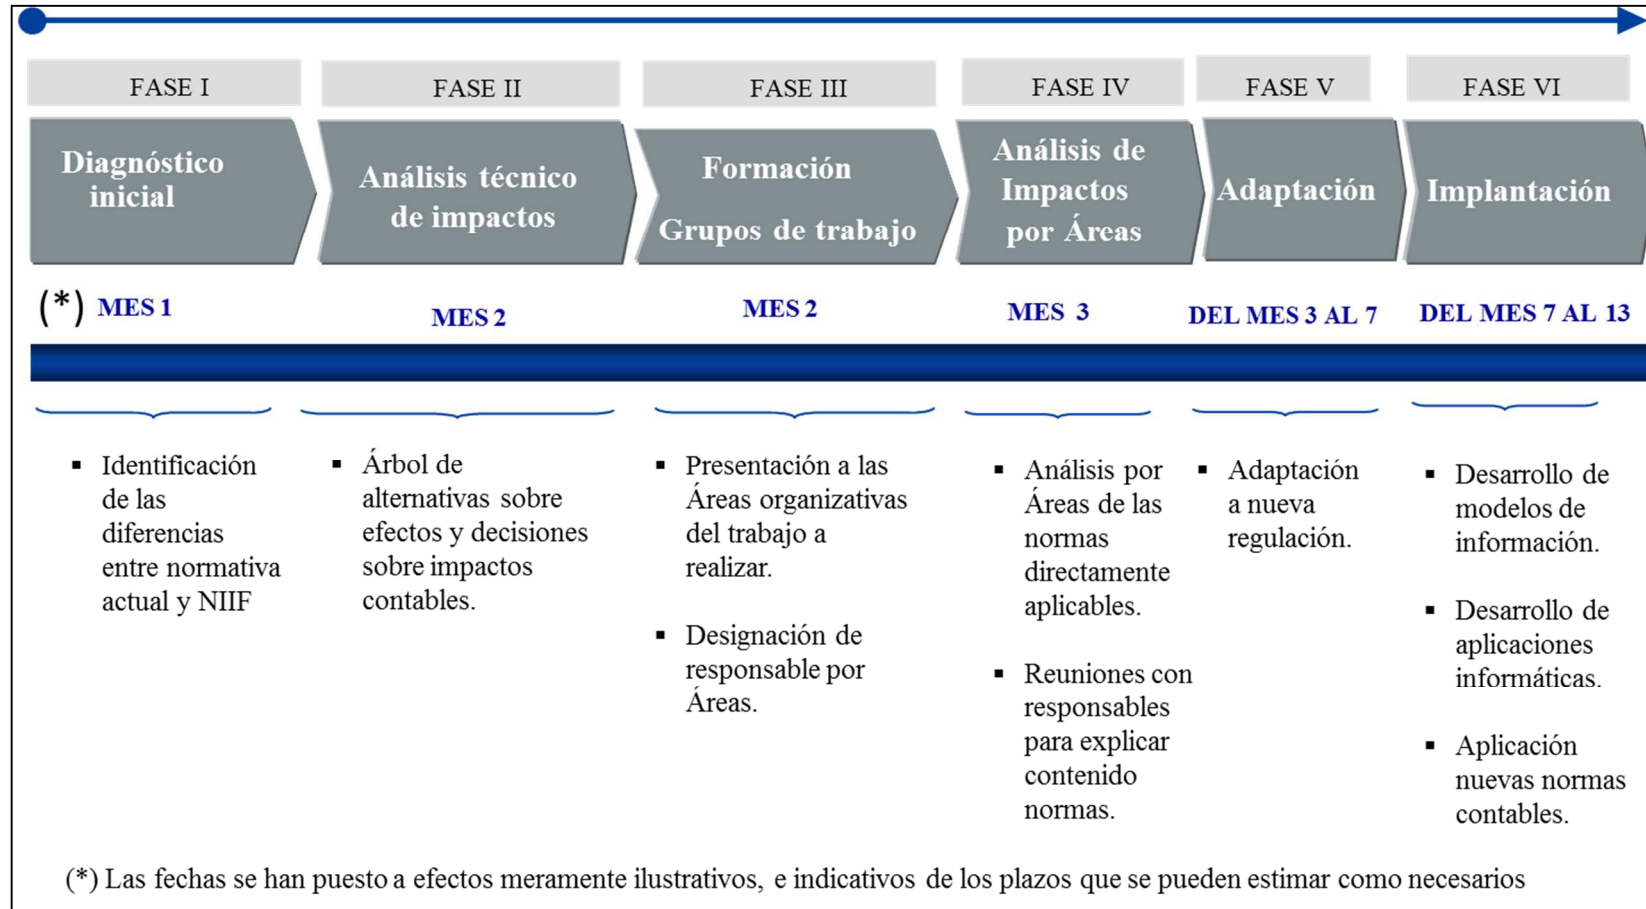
FASE I

Diagnóstico inicial

(*) MES 1

- Identificación de las diferencias entre normativa actual y NIIF

FASE II

Análisis técnico de impactos

MES 2

- Árbol de alternativas sobre efectos y decisiones sobre impactos contables.

FASE III

Formación

Grupos de trabajo

MES 2

- Presentación a las Áreas organizativas del trabajo a realizar.

- Designación de responsable por Áreas.

FASE IV

Análisis de Impactos por Áreas

MES 3

- Análisis por Áreas de las normas directamente aplicables.

- Reuniones con responsables para explicar contenido normas.

FASE V

Adaptación

DEL MES 3 AL 7

- Adaptación a nueva regulación.

FASE VI

Implantación

DEL MES 7 AL 13

- Desarrollo de modelos de información.

- Desarrollo de aplicaciones informáticas.

- Aplicación nuevas normas contables.

(*) Las fechas se han puesto a efectos meramente ilustrativos, e indicativos de los plazos que se pueden estimar como necesarios